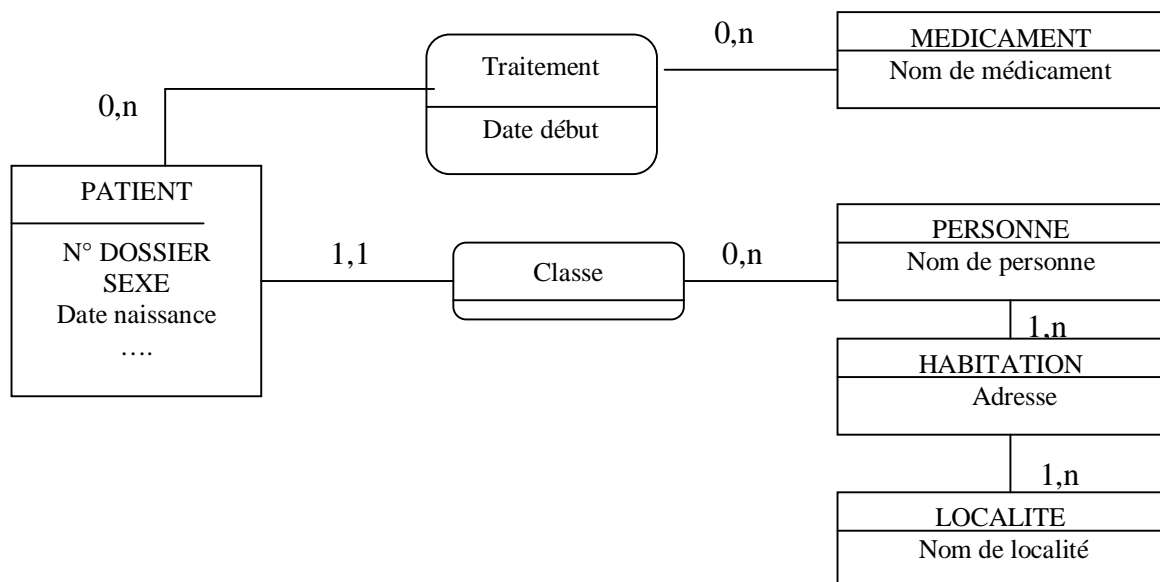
0,n

Traitement

Date début

0,n

MEDICAMENT
Nom de médicament

PATIENT

N° DOSSIER
SEXE
Date naissance
….

1,1

Classe

0,n

PERSONNE
Nom de personne

1,n

HABITATION
Adresse

1,n

LOCALITE
Nom de localité